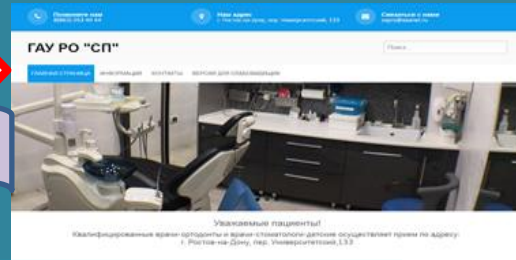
Позвоните нам
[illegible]

Наш адрес
г. Ростов-на-Дону, пер. Университетский, 133

Свяжитесь с нами
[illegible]

ГАУ РО "СП"

Поиск

ГЛАВНАЯ СТРАНИЦА ИНФОРМАЦИЯ КОНТАКТЫ ВЕРСИЯ ДЛЯ СЛАБОВИДЯЩИХ

Уважаемые пациенты!
Квалифицированные врачи-ортодонты и врачи-стоматологи-детские осуществляют прием по адресу: г. Ростов-на-Дону, пер. Университетский,133